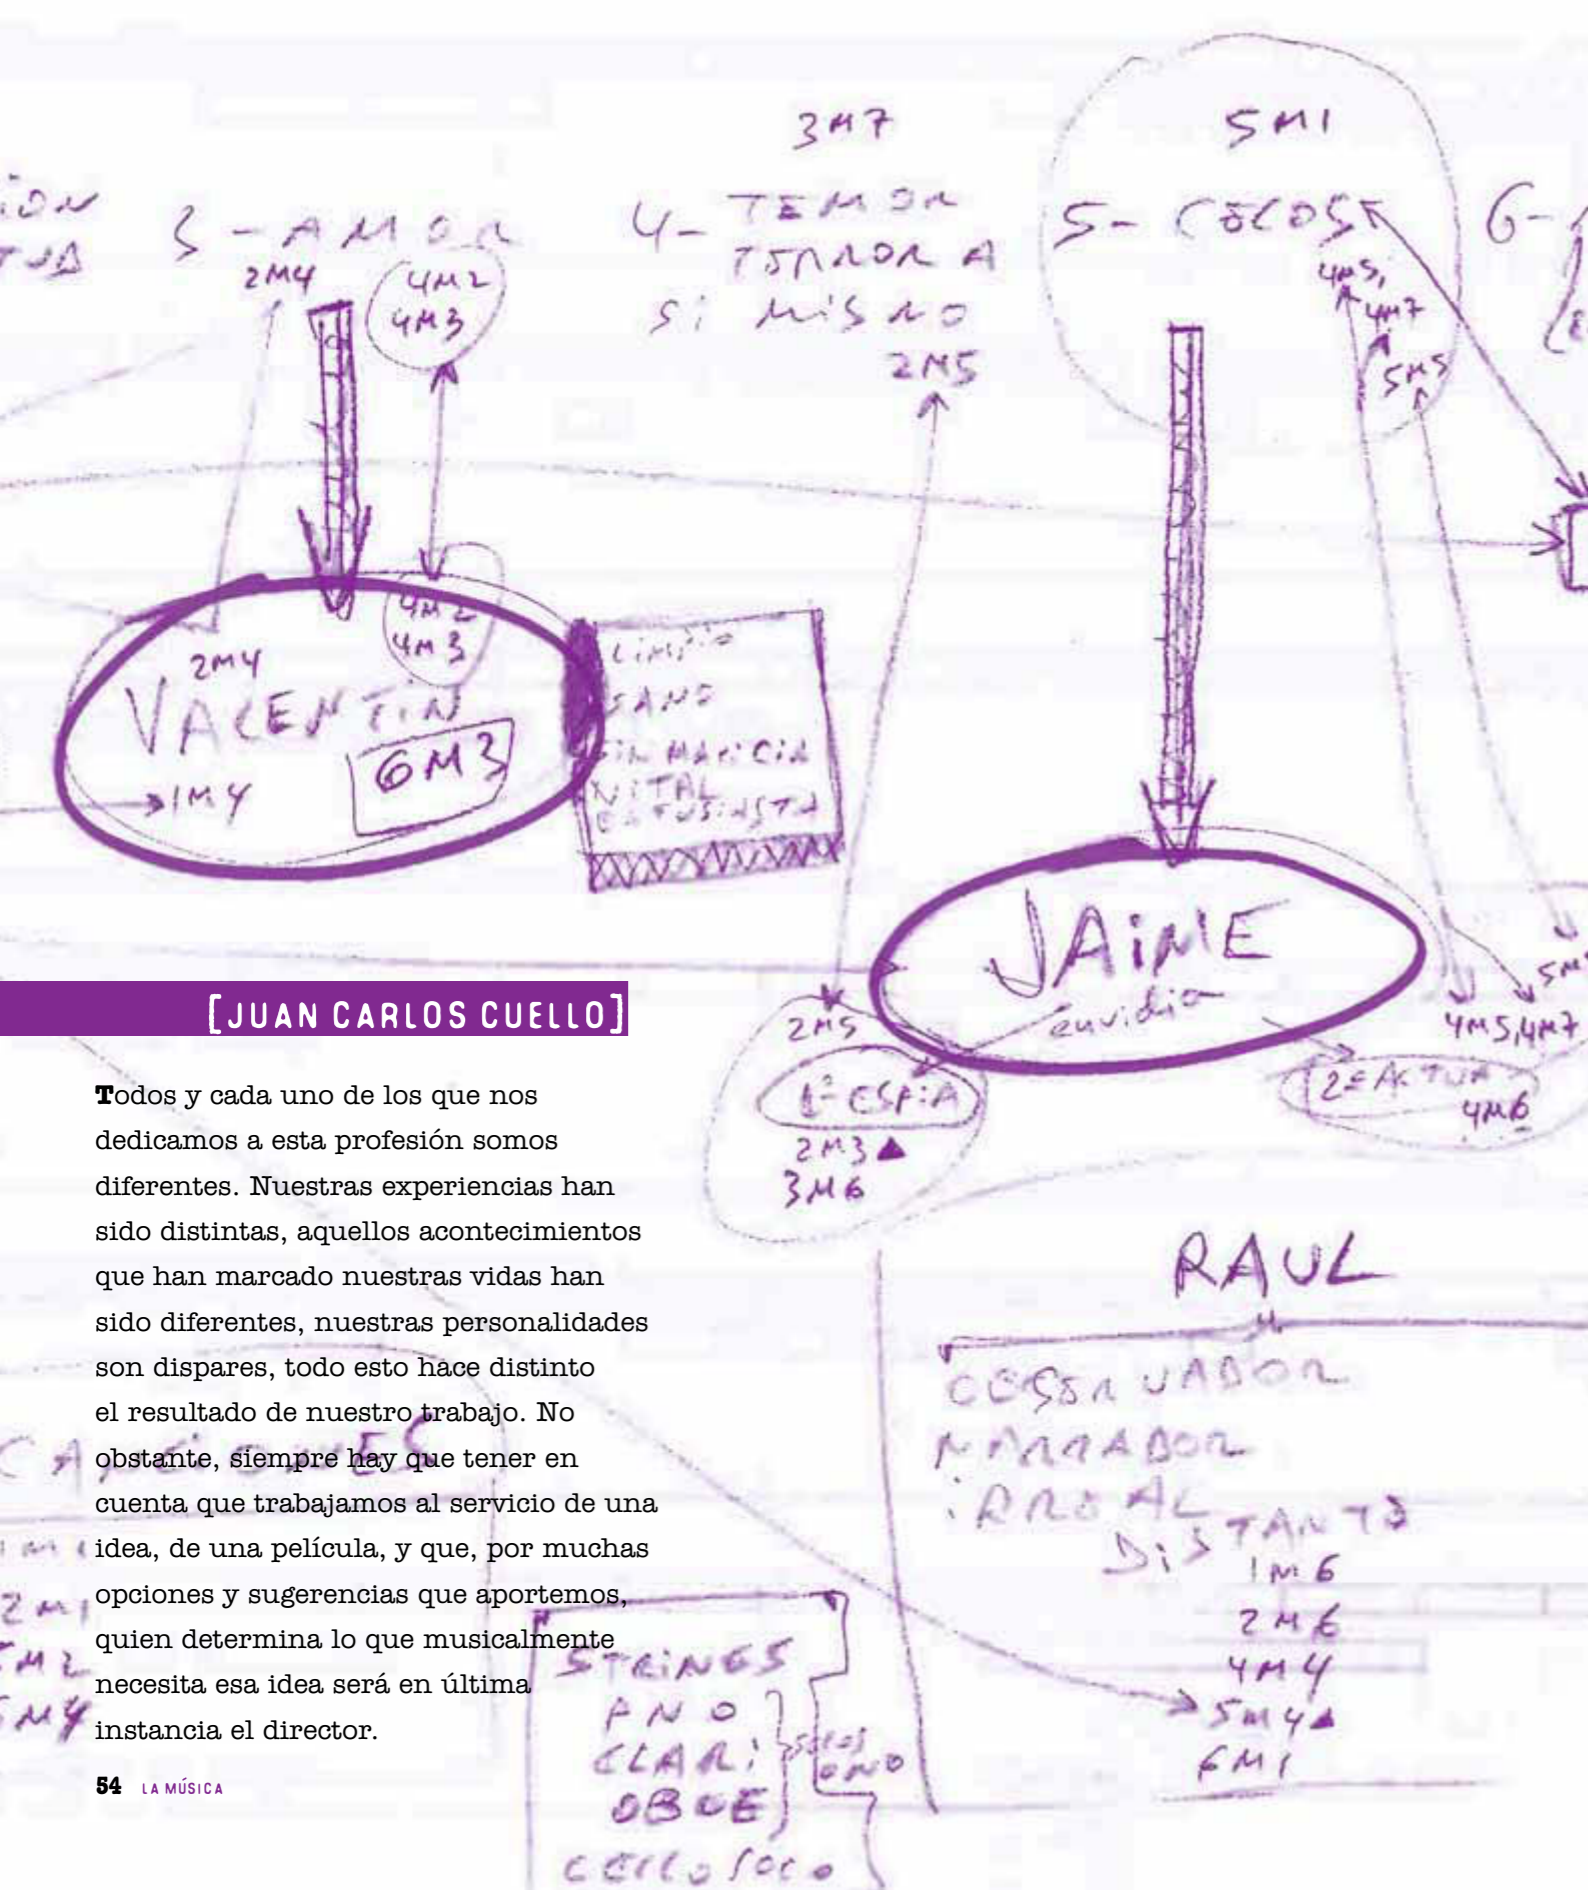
3M7

5M1

3-AMOR

2M4

4M2
4M3

4- TEMOR
TENDOR A
SI MISMO
2M5

5- CELOS

4M5,
4M7

5M5

6-

4M2
4M3

2M4

VALENTIN

6M3

1M4

LIMPIO
SANO
SIN MALICIA
VITAL
ENTUSIASTA

JAIME
envidia

2M5

1ª ESPIA

2M3
3M6

2ª ACTUA
4M6

4M5,4M7

[JUAN CARLOS CUELLO]

Todos y cada uno de los que nos dedicamos a esta profesión somos diferentes. Nuestras experiencias han sido distintas, aquellos acontecimientos que han marcado nuestras vidas han sido diferentes, nuestras personalidades son dispares, todo esto hace distinto el resultado de nuestro trabajo. No obstante, siempre hay que tener en cuenta que trabajamos al servicio de una idea, de una película, y que, por muchas opciones y sugerencias que aportemos, quien determina lo que musicalmente necesita esa idea será en última instancia el director.

RAUL

CONSERVADOR
NARRADOR
IRREAL
DISTANTE
1M6
2M6
4M4
5M4
6M1

STRINGS
PNO
CLARI
OBOE
SOLO
CELLO SOLO

54 LA MÚSICA